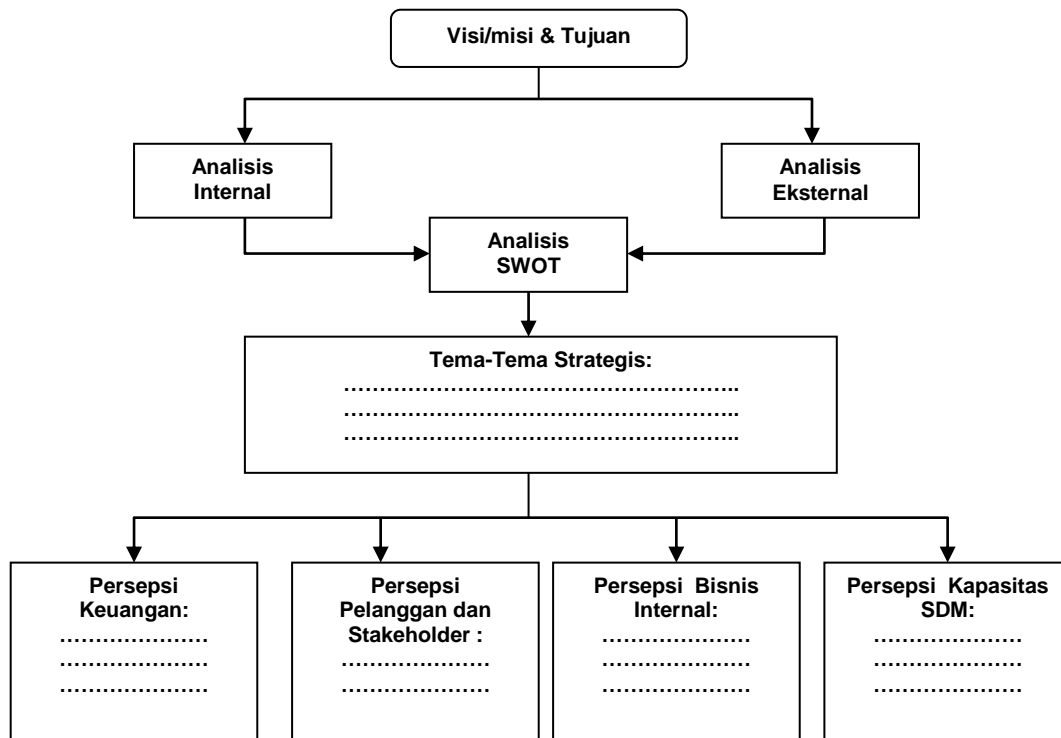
Visi/misi & Tujuan

Analisis Internal

Analisis Eksternal

Analisis SWOT

Tema-Tema Strategis:
……………………………………………..
……………………………………………..
……………………………………………..

Persepsi Keuangan:
…………………
…………………
…………………

Persepsi Pelanggan dan Stakeholder :
…………………
…………………

Persepsi Bisnis Internal:
…………………
…………………
…………………

Persepsi Kapasitas SDM:
…………………
…………………
…………………